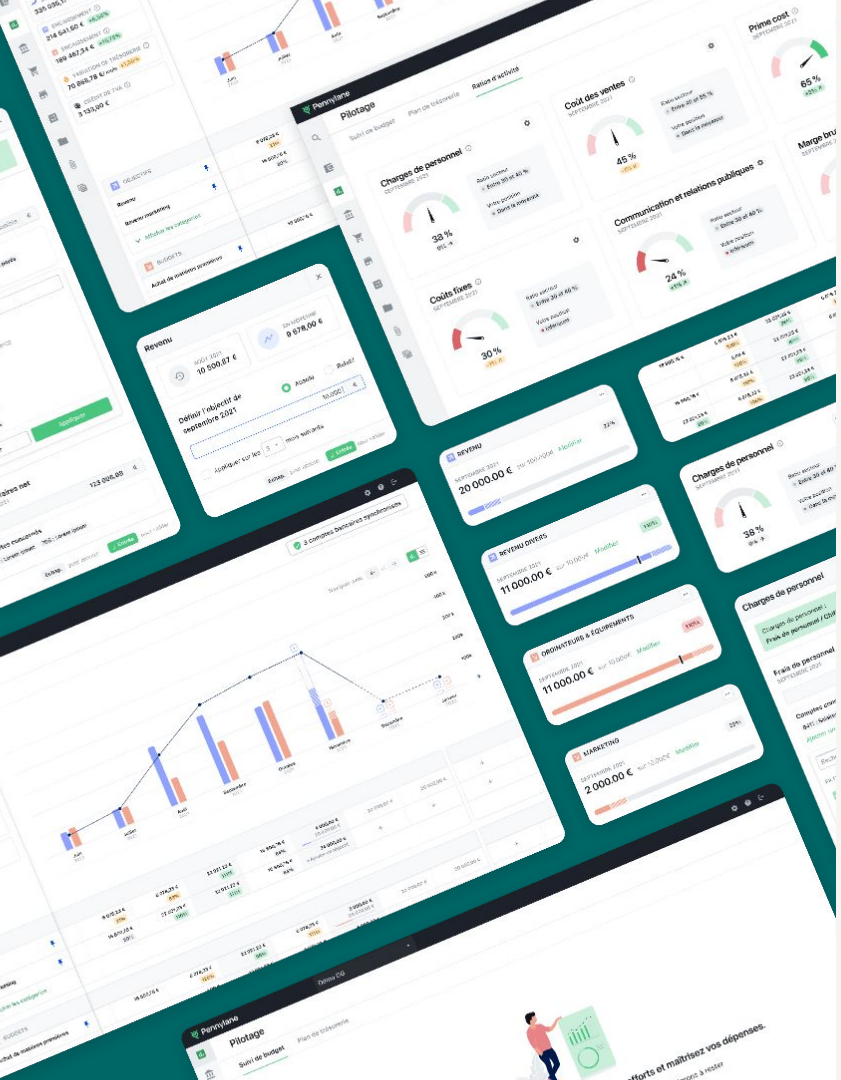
ENCAISSEMENT
214 541,50 €
DÉCAISSEMENT
189 467,34 €
VARIATION DE TRÉSORERIE
70 658,78 €
CRÉDIT DE TVA
3 133,20 €

OBJECTIFS
Revenu
Revenu marketing
Afficher les catégories

BUDGETS
Achat de matières premières

Juin
Juillet
Août
Septembre

Pennylane
Pilotage
Suivi de budget
Plan de trésorerie
Ratios d'activité

Charges de personnel
SEPTEMBRE 2021
38 %
Ratio secteur
Entre 30 et 40 %
Votre position
Dans la moyenne

Coût des ventes
SEPTEMBRE 2021
45 %
Ratio secteur
Entre 30 et 55 %
Votre position
Dans la moyenne

Prime cost
SEPTEMBRE 2021
65 %

Marge bru
SEPTEMBRE 2

Communication et relations publiques
SEPTEMBRE 2021
24 %
Ratio secteur
Entre 30 et 40 %
Votre position
Inférieure

Coûts fixes
SEPTEMBRE 2021
30 %
Ratio secteur
Entre 30 et 40 %
Votre position
Inférieure

Revenu
AOÛT 2021
10 500,67 €
EN MOYENNE
9 678,00 €
Définir l'objectif de septembre 2021
Annuler
Enregistrer

REVENU
SEPTEMBRE 2021
20 000.00 €
Modifier

REVENU DIVERS
SEPTEMBRE 2021
11 000.00 €
Modifier

ORDINATEURS & ÉQUIPEMENTS
SEPTEMBRE 2021
11 000.00 €
Modifier

MARKETING
SEPTEMBRE 2021
2 000.00 €
Modifier

Charges de personnel
SEPTEMBRE 2021
38 %
Ratio secteur
Entre 30 et 40 %
Votre position
Dans la moyenne

Charges de personnel
Charges de personnel / Chi
Frais de personnel / Chi
Frais de personnel
SEPTEMBRE 2021
Comptes co

3 comptes bancaires synchronisés

Juin
Juillet
Août
Septembre
Octobre
Novembre
Décembre
Janvier

Pennylane
Pilotage
Suivi de budget
Plan de trésorerie

efforts et maîtrisez vos dépenses.